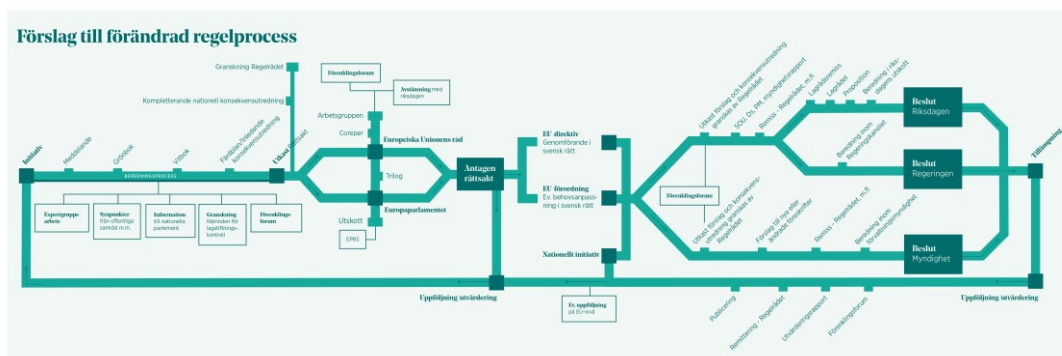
Förslag till förändrad regelprocess

Granskning Regelrådet

Kompletterande nationell konsekvensutredning

Förenklingsforum

Avstämning med riksdagen

Arbetsgruppen

Corepar

Europeiska Unionens råd

Initiativ

Meddelande

Grönbok

Vitbok

Fördjupad/inledande konsekvensutredning

Utkast förslag

BEREDNINGSPROCESS

Trilog

Europaparlamentet

Utskott

EPRS

Expertgrupps arbete

Synpunkter från offentliga samhäll m.m.

Information till nationella parlament

Granskning Nämnden för lagstiftningskontroll

Förenklings-forum

Antagen rättsakt

EU direktiv
Genomförande i svensk rätt

EU förordning
Ev. behovsanpassning i svensk rätt

Nationellt initiativ

Ev. uppföljning på EU-nivå

Uppföljning utvärdering

Utkast förslag och konsekvensutredning granskas av Regelrådet

SOU, Ds, PM, myndighetsrapport

Remiss – Regelrådet, m.fl

Lagrådsremiss

Lagrådet

Proposition

Beredning i riksdagens utskott

Beslut
Riksdagen

Beredning inom Regeringskansliet

Beslut
Regeringen

Förenklingsforum

Utkast förslag och konsekvensutredning granskas av Regelrådet

Förslag till nya eller ändrade föreskrifter

Remiss – Regelrådet, m.fl

Beredning inom förvaltningsmyndighet

Beslut
Myndighet

Tillämpning

Uppföljning utvärdering

Publicering

Remittering – Regelrådet

Utvärderingsrapport

Förenklingsforum